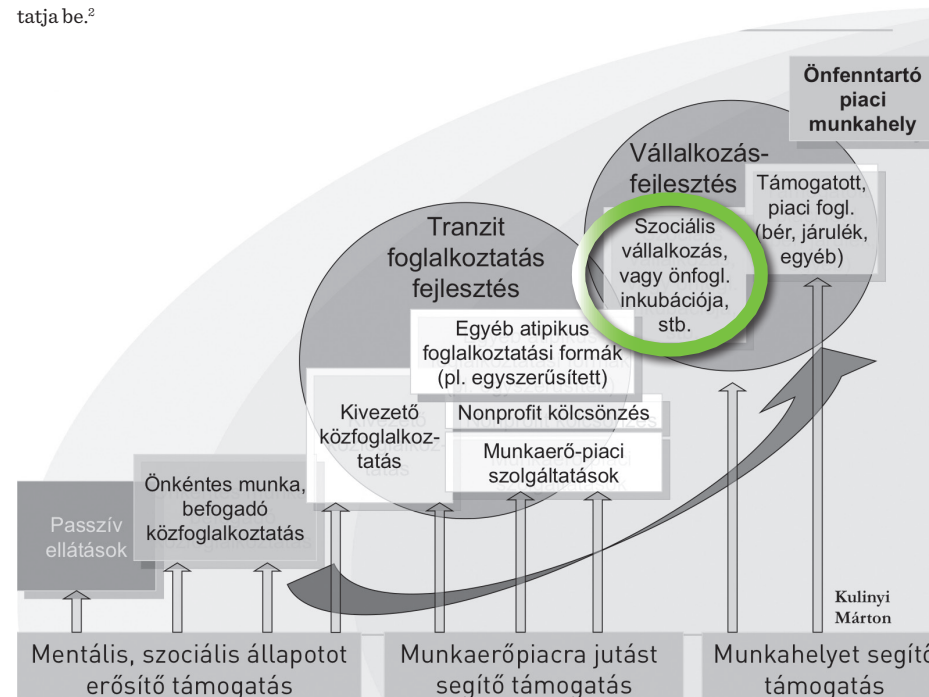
tatja be.$^2$

Önfenntartó piaci munkahely

Vállalkozás-fejlesztés

Támogatott, piaci fogl. (bér, járulék, egyéb)

Tranzit foglalkoztatás fejlesztés

Szociális vállalkozás, vagy önfogl. inkubációja, stb.

Egyéb atipikus foglalkoztatási formák (pl. egyszerűsített)

Kivezető közfoglalkoztatás

Nonprofit kölcsönzés

Munkaerő-piaci szolgáltatások

Önkéntes munka, befogadó közfoglalkoztatás

Passzív ellátások

Kulinyi Márton

Mentális, szociális állapotot erősítő támogatás

Munkaerőpiacra jutást segítő támogatás

Munkahelyet segítő támogatás